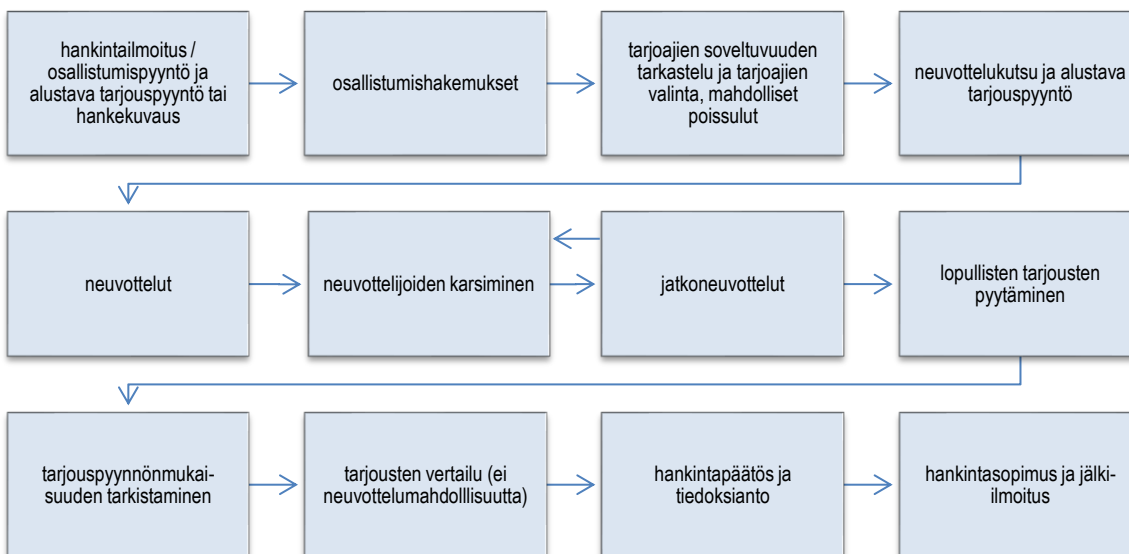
hankintailmoitus / osallistumispyyntö ja alustava tarjouspyyntö tai hankekuvaus

osallistumishakemukset

tarjoajien soveltuvuuden tarkastelu ja tarjoajien valinta, mahdolliset poissulut

neuvottelukutsu ja alustava tarjouspyyntö

neuvottelut

neuvottelijoiden karsiminen

jatkoneuvottelut

lopullisten tarjousten pyytäminen

tarjouspyynnönmukaisuuden tarkistaminen

tarjousten vertailu (ei neuvottelumahdolllisuutta)

hankintapäätös ja tiedoksianto

hankintasopimus ja jälki-ilmoitus